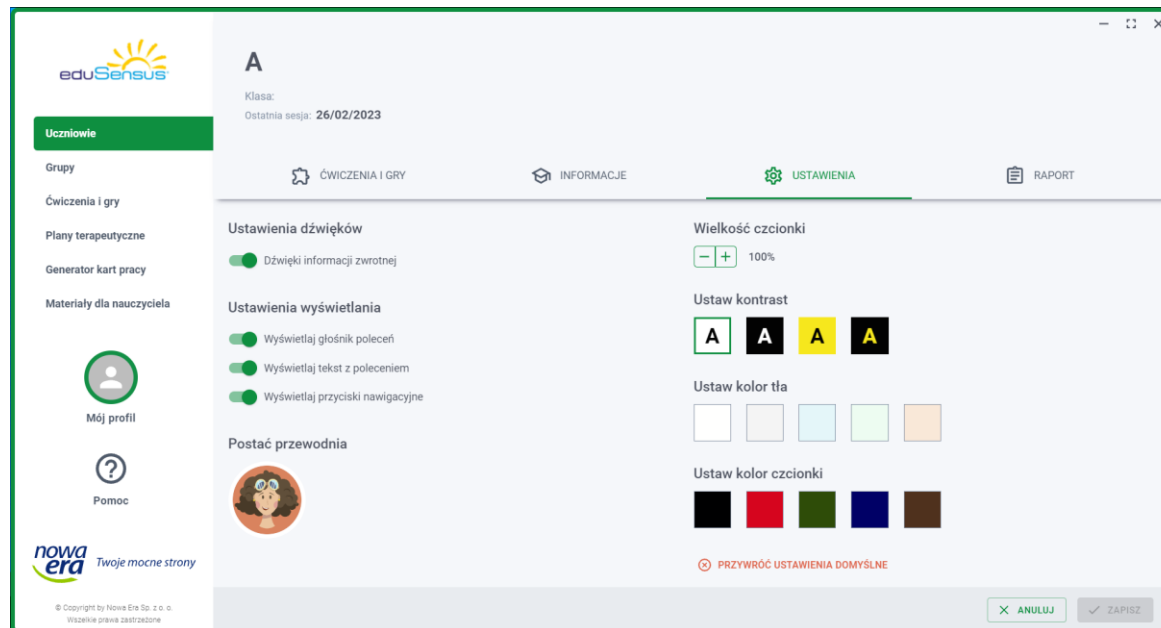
eduSensus

Uczniowie
Grupy
Ćwiczenia i gry
Plany terapeutyczne
Generator kart pracy
Materiały dla nauczyciela

Mój profil

Pomoc

nowa era Twoje mocne strony

© Copyright by Nowa Era Sp. z o. o.
Wszelkie prawa zastrzeżone

A

Klasa:
Ostatnia sesja: 26/02/2023

ĆWICZENIA I GRY
INFORMACJE
USTAWIENIA
RAPORT

Ustawienia dźwięków
Dźwięki informacji zwrotnej

Ustawienia wyświetlania
Wyświetlaj głośnik poleceń
Wyświetlaj tekst z poleceniem
Wyświetlaj przyciski nawigacyjne

Postać przewodnia

Wielkość czcionki
− + 100%

Ustaw kontrast
A A A A

Ustaw kolor tła

Ustaw kolor czcionki

PRZYWRÓĆ USTAWIENIA DOMYŚLNE

ANULUJ
ZAPISZ